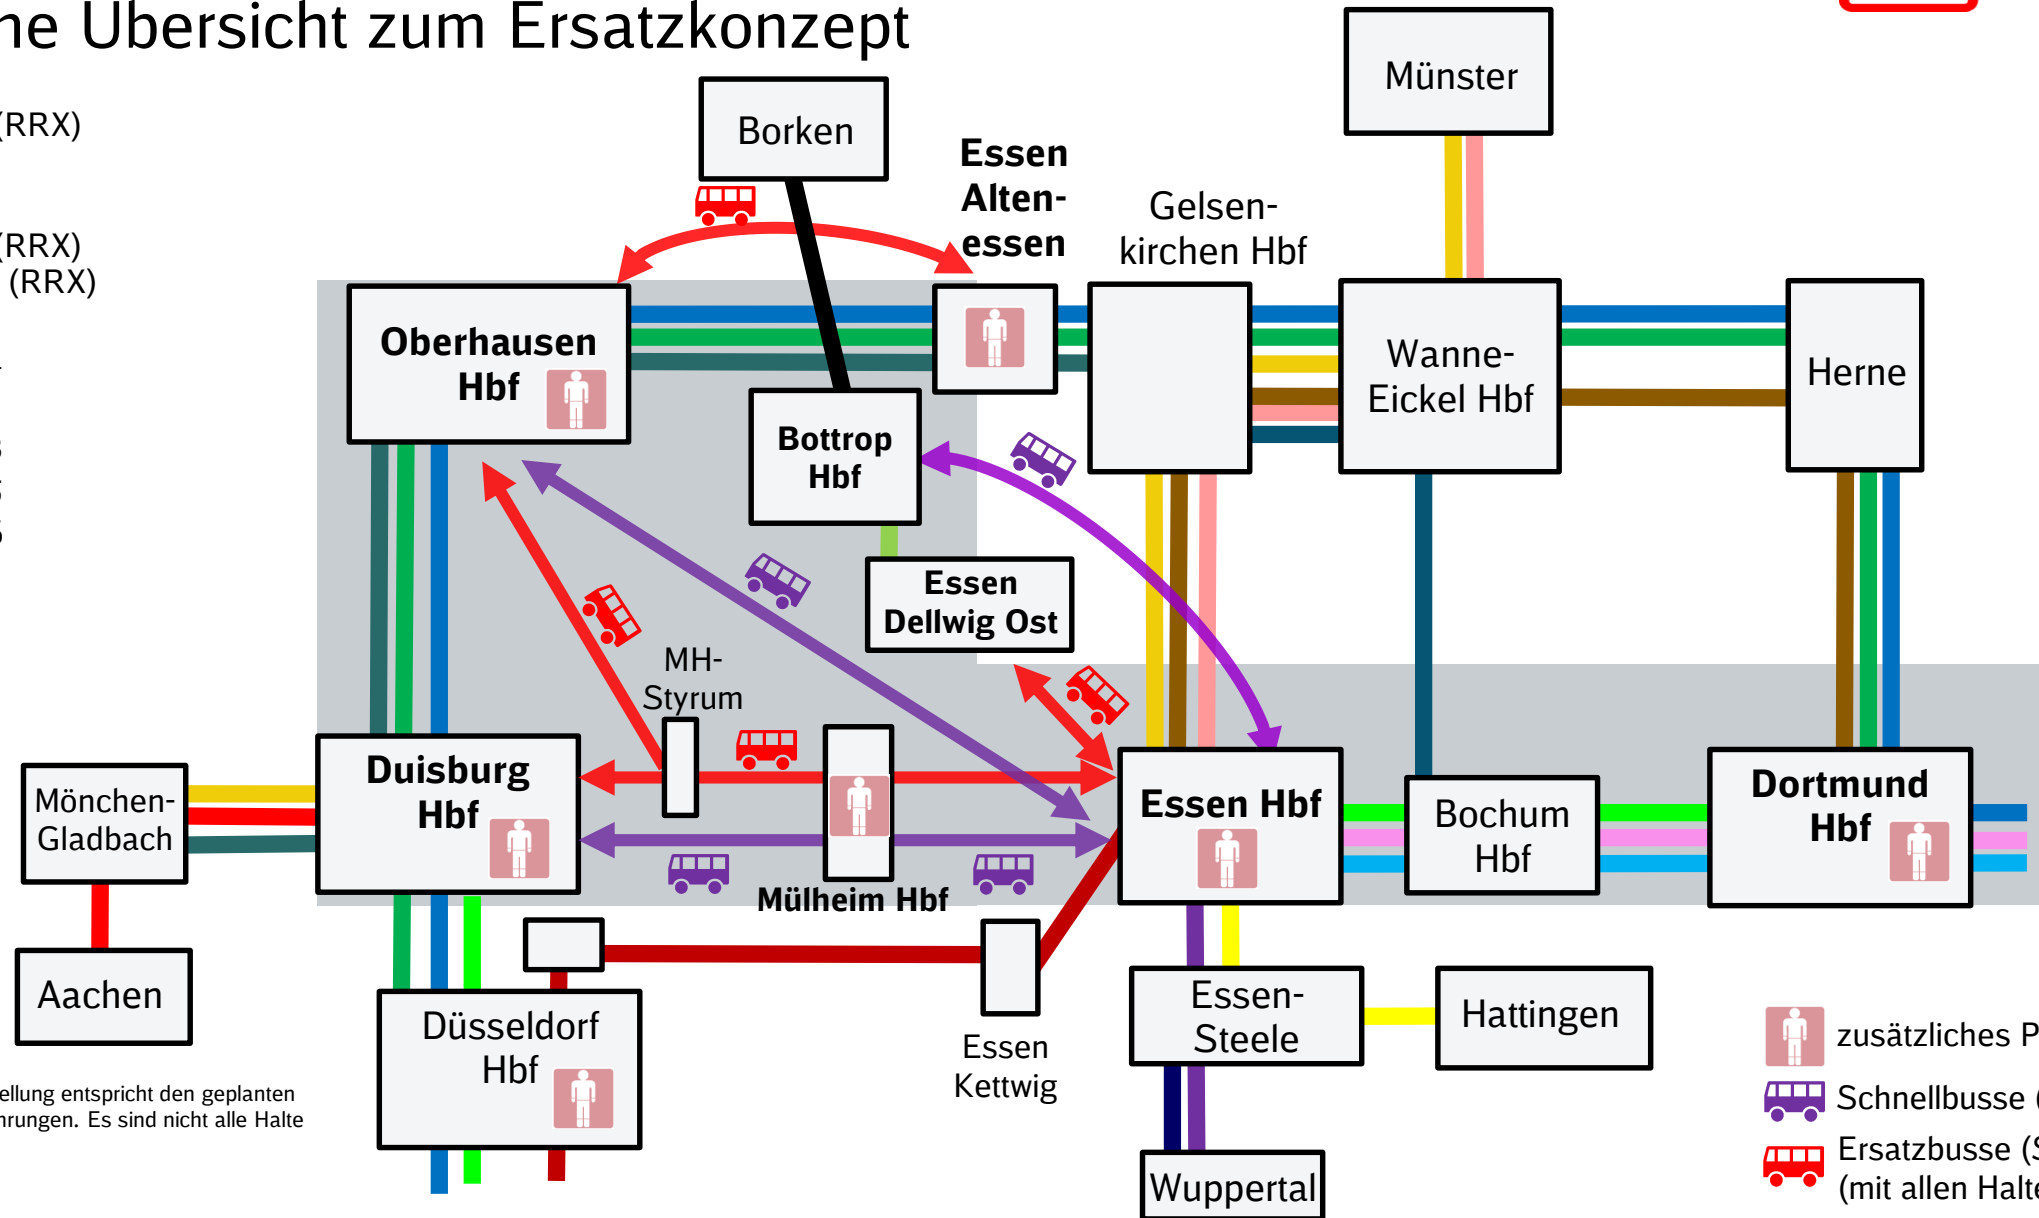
ne Übersicht zum Ersatzkonzept

(RRX)

(RRX)
(RRX)

Borken

Essen Altenessen

Gelsenkirchen Hbf

Münster

Oberhausen Hbf

Bottrop Hbf

Wanne-Eickel Hbf

Herne

Essen Dellwig Ost

MH-Styrum

Mönchen-Gladbach

Duisburg Hbf

Mülheim Hbf

Essen Hbf

Bochum Hbf

Dortmund Hbf

Aachen

Düsseldorf Hbf

Essen Kettwig

Essen-Steele

Hattingen

Wuppertal

ellung entspricht den geplanten
hrungen. Es sind nicht alle Halte

zusätzliches P
Schnellbusse (
Ersatzbusse (S
(mit allen Halte